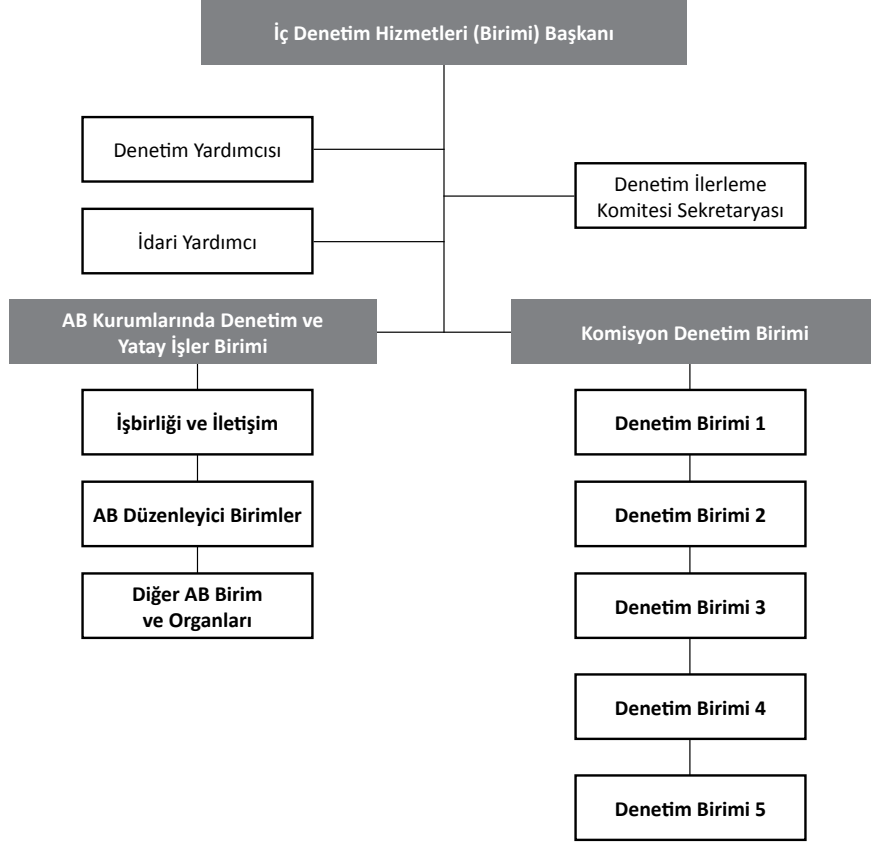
İç Denetim Hizmetleri (Birimi) Başkanı

Denetim Yardımcısı

Denetim İlerleme Komitesi Sekretaryası

İdari Yardımcı

AB Kurumlarında Denetim ve Yatay İşler Birimi

Komisyon Denetim Birimi

İşbirliği ve İletişim

AB Düzenleyici Birimler

Diğer AB Birim ve Organları

Denetim Birimi 1

Denetim Birimi 2

Denetim Birimi 3

Denetim Birimi 4

Denetim Birimi 5